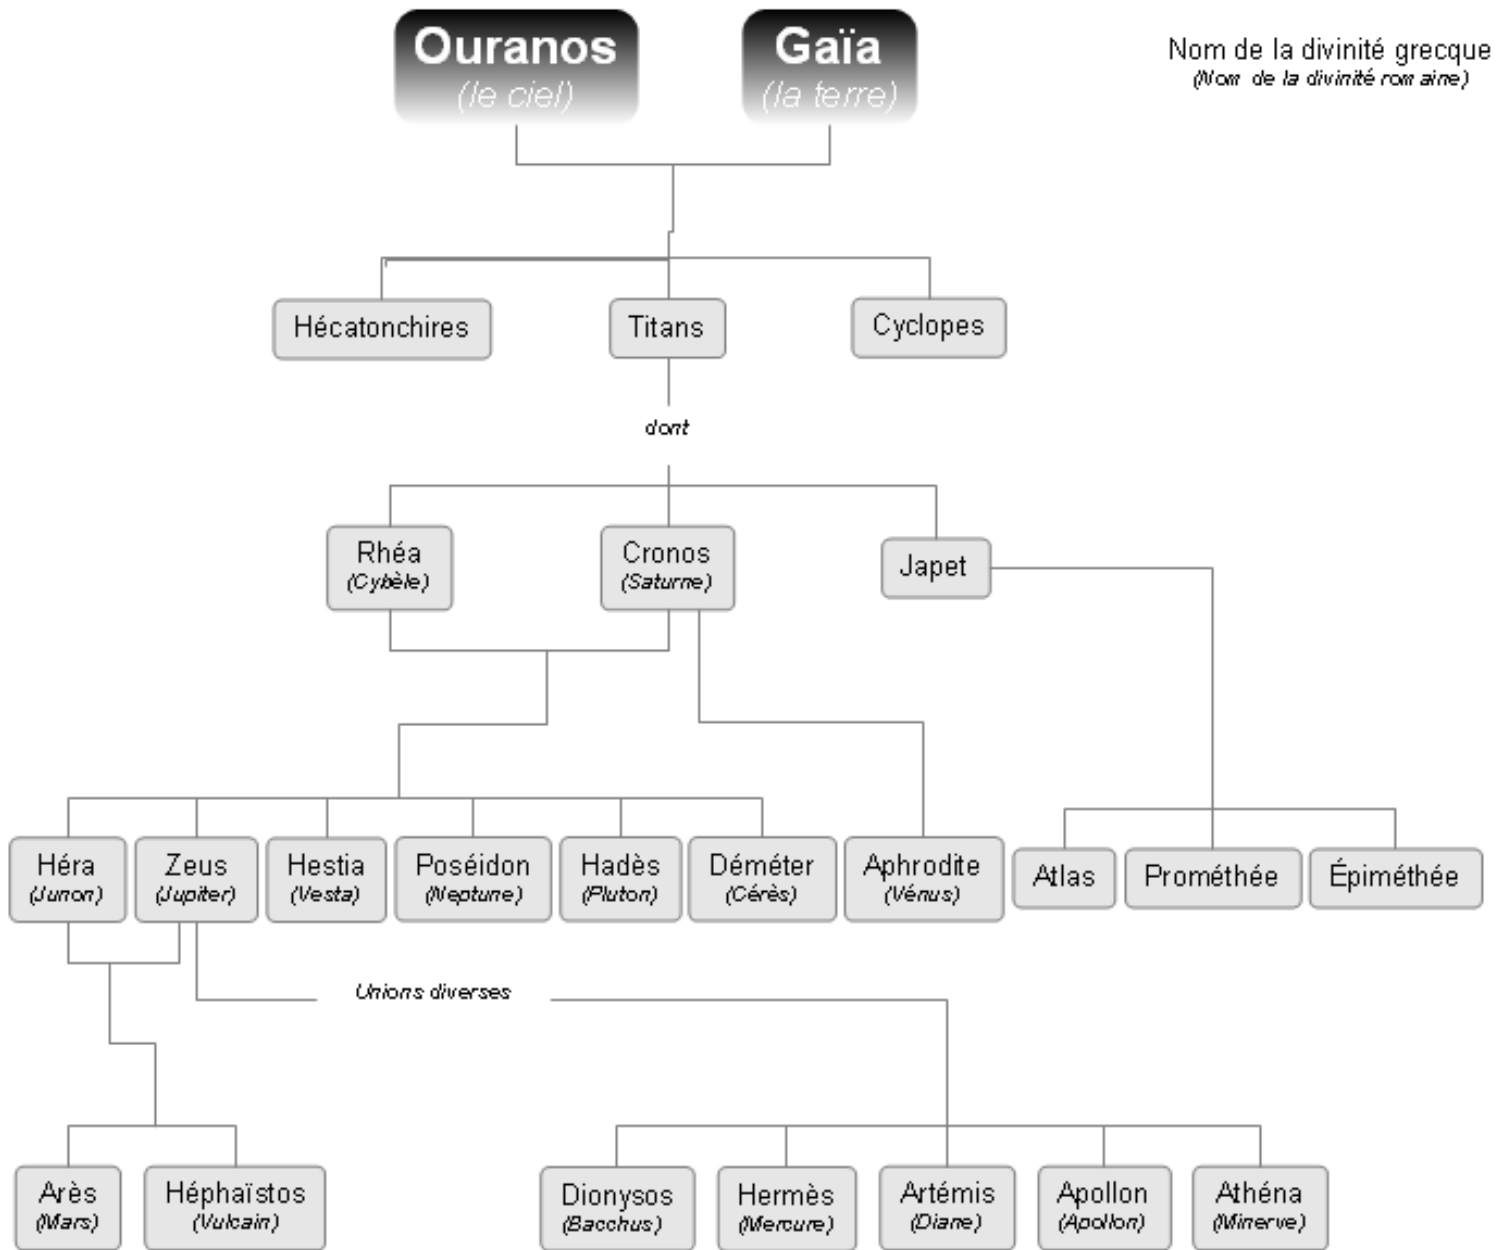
Ouranos
(le ciel)

Gaïa
(la terre)

Nom de la divinité grecque
(Nom de la divinité romaine)

Hécatonchires

Titans

Cyclopes

dont

Rhéa
(Cybèle)

Cronos
(Saturne)

Japet

Héra
(Junon)

Zeus
(Jupiter)

Hestia
(Vesta)

Poséidon
(Neptune)

Hadès
(Pluton)

Déméter
(Cérès)

Aphrodite
(Vénus)

Atlas

Prométhée

Épiméthée

Unions diverses

Arès
(Mars)

Héphaïstos
(Vulcain)

Dionysos
(Bacchus)

Hermès
(Mercure)

Artémis
(Diane)

Apollon
(Apollon)

Athéna
(Minerve)